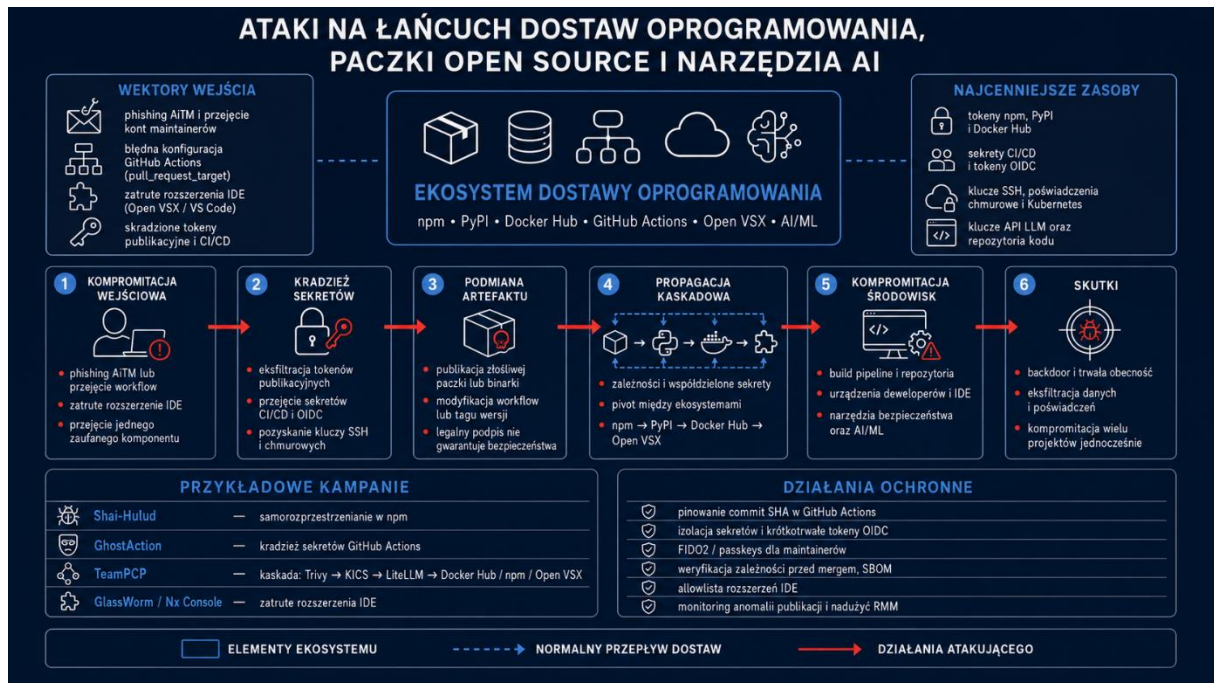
ATAKI NA ŁAŃCUCH DOSTAW OPROGRAMOWANIA, PACZKI OPEN SOURCE I NARZĘDZIA AI

WEKTORY WEJŚCIA

phishing AiTM i przejęcie kont maintainerów

błędna konfiguracja GitHub Actions (pull_request_target)

zatrute rozszerzenia IDE (Open VSX / VS Code)

skradzione tokeny publikacyjne i CI/CD

EKOSYSTEM DOSTAWY OPROGRAMOWANIA

npm • PyPI • Docker Hub • GitHub Actions • Open VSX • AI/ML

NAJCENNIEJSZE ZASOBY

tokeny npm, PyPI i Docker Hub

sekrety CI/CD i tokeny OIDC

klucze SSH, poświadczenia chmurowe i Kubernetes

klucze API LLM oraz repozytoria kodu

1 KOMPROMITACJA WEJŚCIOWA

phishing AiTM lub przejęcie workflow

zatrute rozszerzenie IDE

przejęcie jednego zaufanego komponentu

2 KRADZIEŻ SEKRETÓW

eksfiltracja tokenów publikacyjnych

przejęcie sekretów CI/CD i OIDC

pozyskanie kluczy SSH i chmurowych

3 PODMIANA ARTEFAKTU

publikacja złośliwej paczki lub binarki

modyfikacja workflow lub tagu wersji

legalny podpis nie gwarantuje bezpieczeństwa

4 PROPAGACJA KASKADOWA

zależności i współdzielone sekrety

pivot między ekosystemami

npm → PyPI → Docker Hub → Open VSX

5 KOMPROMITACJA ŚRODOWISK

build pipeline i repozytoria

urządzenia deweloperów i IDE

narzędzia bezpieczeństwa oraz AI/ML

6 SKUTKI

backdoor i trwała obecność

eksfiltracja danych i poświadczeń

kompromitacja wielu projektów jednocześnie

PRZYKŁADOWE KAMPANIE

| | |
|---|---|
| Shai-Hulud | — samorozprzestrzenianie w npm |
| GhostAction | — kradzież sekretów GitHub Actions |
| TeamPCP | — kaskada: Trivy → KICS → LiteLLM → Docker Hub / npm / Open VSX |
| GlassWorm / Nx Console | — zatrute rozszerzenia IDE |

DZIAŁANIA OCHRONNE

pinowanie commit SHA w GitHub Actions

izolacja sekretów i krótkotrwałe tokeny OIDC

FIDO2 / passkeys dla maintainerów

weryfikacja zależności przed mergem, SBOM

allowlista rozszerzeń IDE

monitoring anomalii publikacji i nadużyć RMM

ELEMENTY EKOSYSTEMU

NORMALNY PRZEPŁYW DOSTAW

DZIAŁANIA ATAKUJĄCEGO